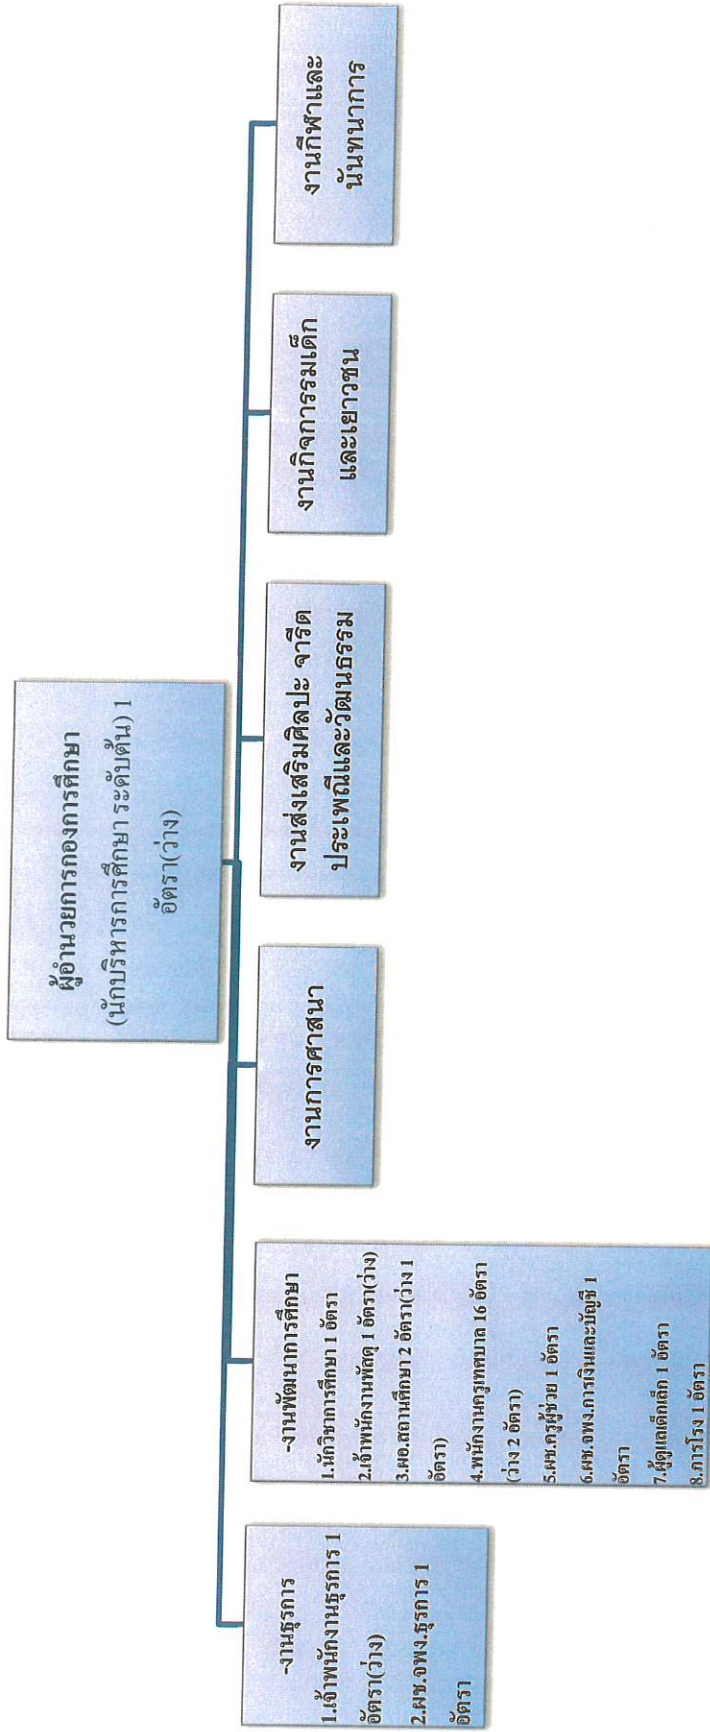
ผู้อำนวยการกองการศึกษา
(นักบริหารการศึกษา ระดับต้น) 1 อัตรา(ว่าง)

-งานธุรการ
1.เจ้าพนักงานธุรการ 1 อัตรา(ว่าง)
2.ผช.จพง.ธุรการ 1 อัตรา

-งานพัฒนาการศึกษา
1.นักวิชาการศึกษา 1 อัตรา
2.เจ้าพนักงานพัสดุ 1 อัตรา(ว่าง)
3.ผอ.สถานศึกษา 2 อัตรา(ว่าง 1 อัตรา)
4.พนักงานครูเทศบาล 16 อัตรา (ว่าง 2 อัตรา)
5.ผช.ครูผู้ช่วย 1 อัตรา
6.ผช.จพง.การเงินและบัญชี 1 อัตรา
7.ผู้ดูแลเด็กเล็ก 1 อัตรา
8.การโรง 1 อัตรา

งานการศาสนา

งานส่งเสริมศิลปะ จารีต ประเพณีและวัฒนธรรม

งานกิจการรมเด็กและเยาวชน

งานกีฬาและนันทนาการ